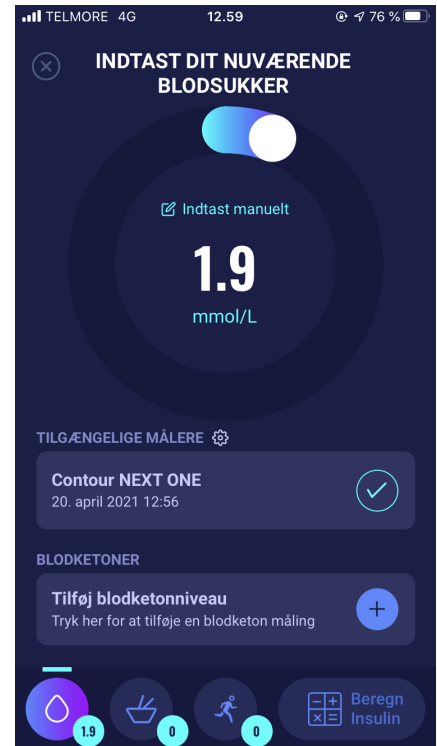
TELMORE 4G 12.59 76 %

INDTAST DIT NUVÆRENDE BLODSUKKER

Indtast manuelt

1.9

mmol/L

TILGÆNGELIGE MÅLERE

Contour NEXT ONE
20. april 2021 12:56

BLODKETONER

Tilføj blodketonniveau
Tryk her for at tilføje en blodketon måling

1.9

0

0

Beregn Insulin